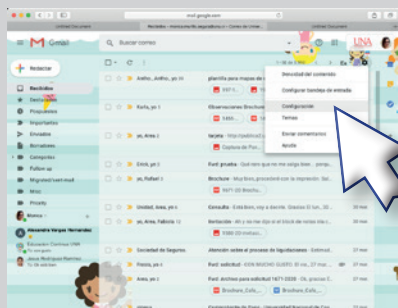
mail.google.com

Untitled Document

Recibidos - monsunt@una.segundazona.cr - Correo de Unive

Untitled Document

Untitled Document

Gmail

Buscar correo

UNA

Redactar

Recibidos

Destacados

Pospuestos

Importantes

Enviados

Borradores

Categorías

Follow up

Migrated/Vant-mail

Misc

Priority

Mónica

Alexandra Vargas Hernández

Eduardo Contreras UNA

Jesús Rodríguez Ramírez

Andre, Andre, yo 14

plantilla para mapas de

Karla, yo 3

Observaciones Diseño

yo, Area 2

tareas

Captura de Pan

Erick, yo 3

Fwd: prueba

yo, Rafael 3

Brochure

1671-22 Brochure

Unitied, Anea, yo 4

Consulta

yo, Anea, Fabiola 12

Fwd: solicitud

Sociedad de Seguros

Atención sobre el proceso de liquidaciones

Fiorela, yo 4

Fwd: solicitud

Anea, yo 2

Fwd: Archivo para Solicitud 1671-2220

Brochure_Cafe

Brochure_Cafe

Densidad del contenido

Configurar bandeja de entrada

Configuración

Temas

Enviar comentarios

Ayuda

20 nov

20 nov